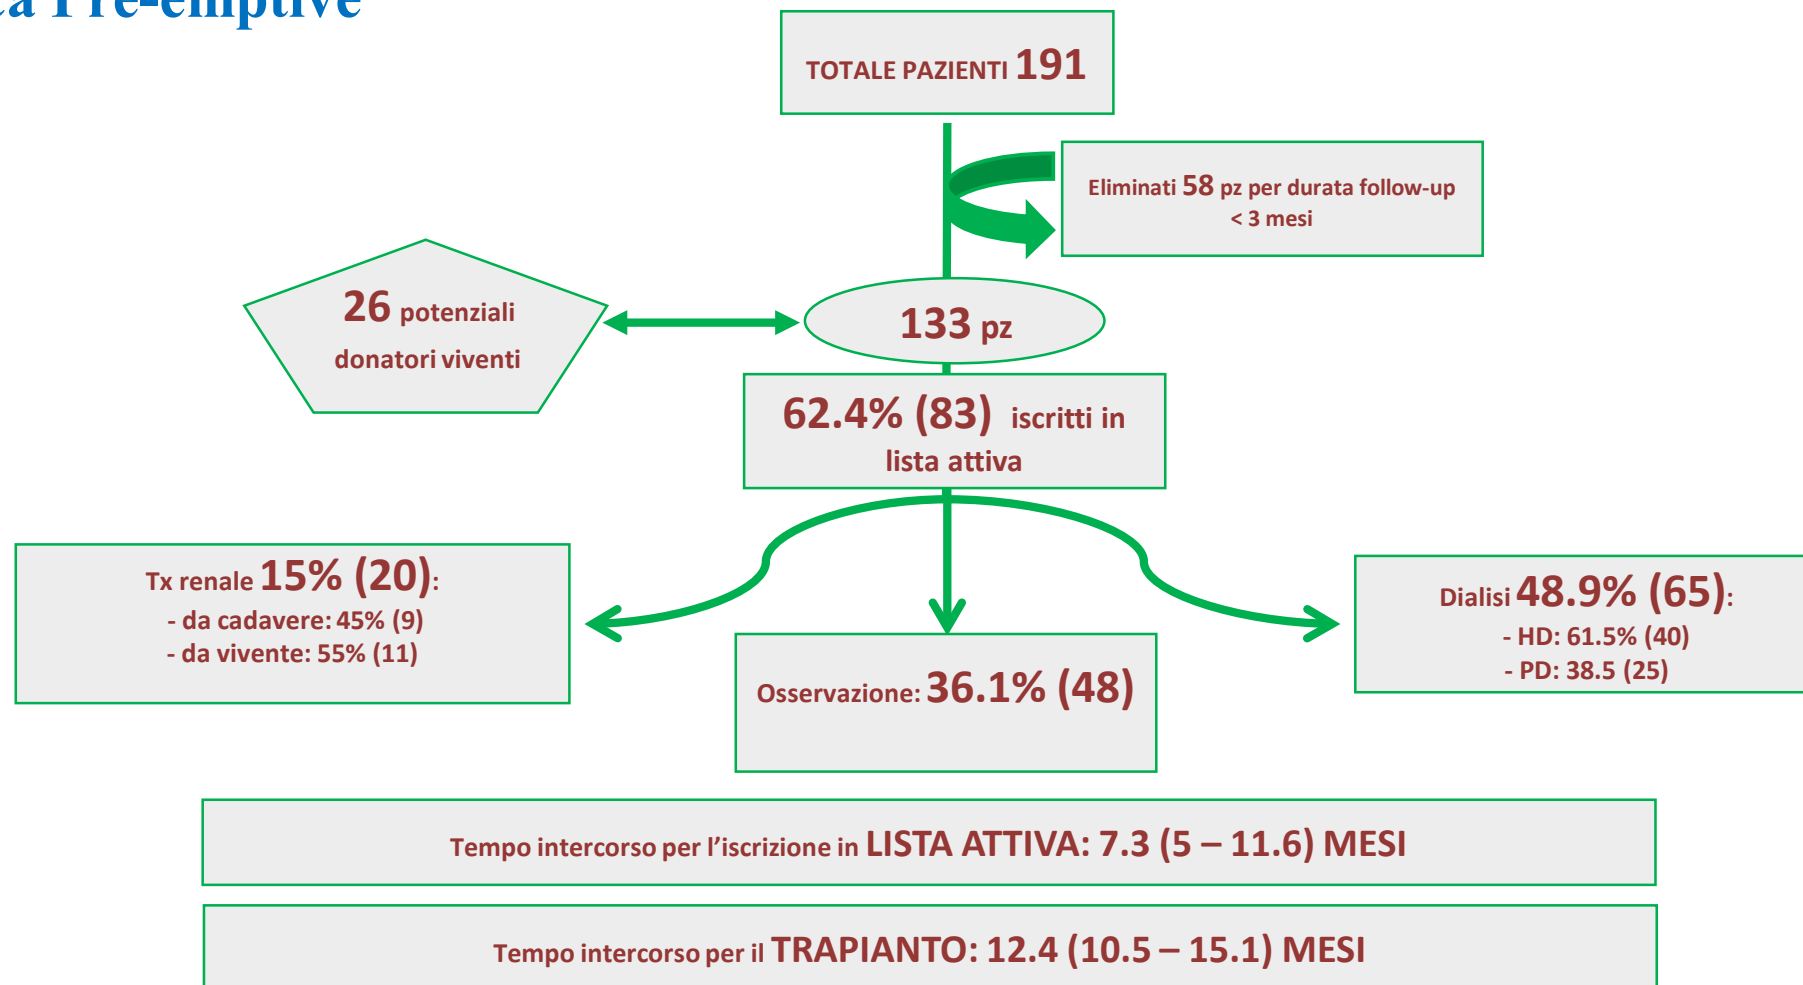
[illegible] Pre-emptive

TOTALE PAZIENTI 191

Eliminati 58 pz per durata follow-up < 3 mesi

26 potenziali donatori viventi

133 pz

62.4% (83) iscritti in lista attiva

Tx renale 15% (20):
- da cadavere: 45% (9)
- da vivente: 55% (11)

Osservazione: 36.1% (48)

Dialisi 48.9% (65):
- HD: 61.5% (40)
- PD: 38.5 (25)

Tempo intercorso per l'iscrizione in LISTA ATTIVA: 7.3 (5 – 11.6) MESI

Tempo intercorso per il TRAPIANTO: 12.4 (10.5 – 15.1) MESI